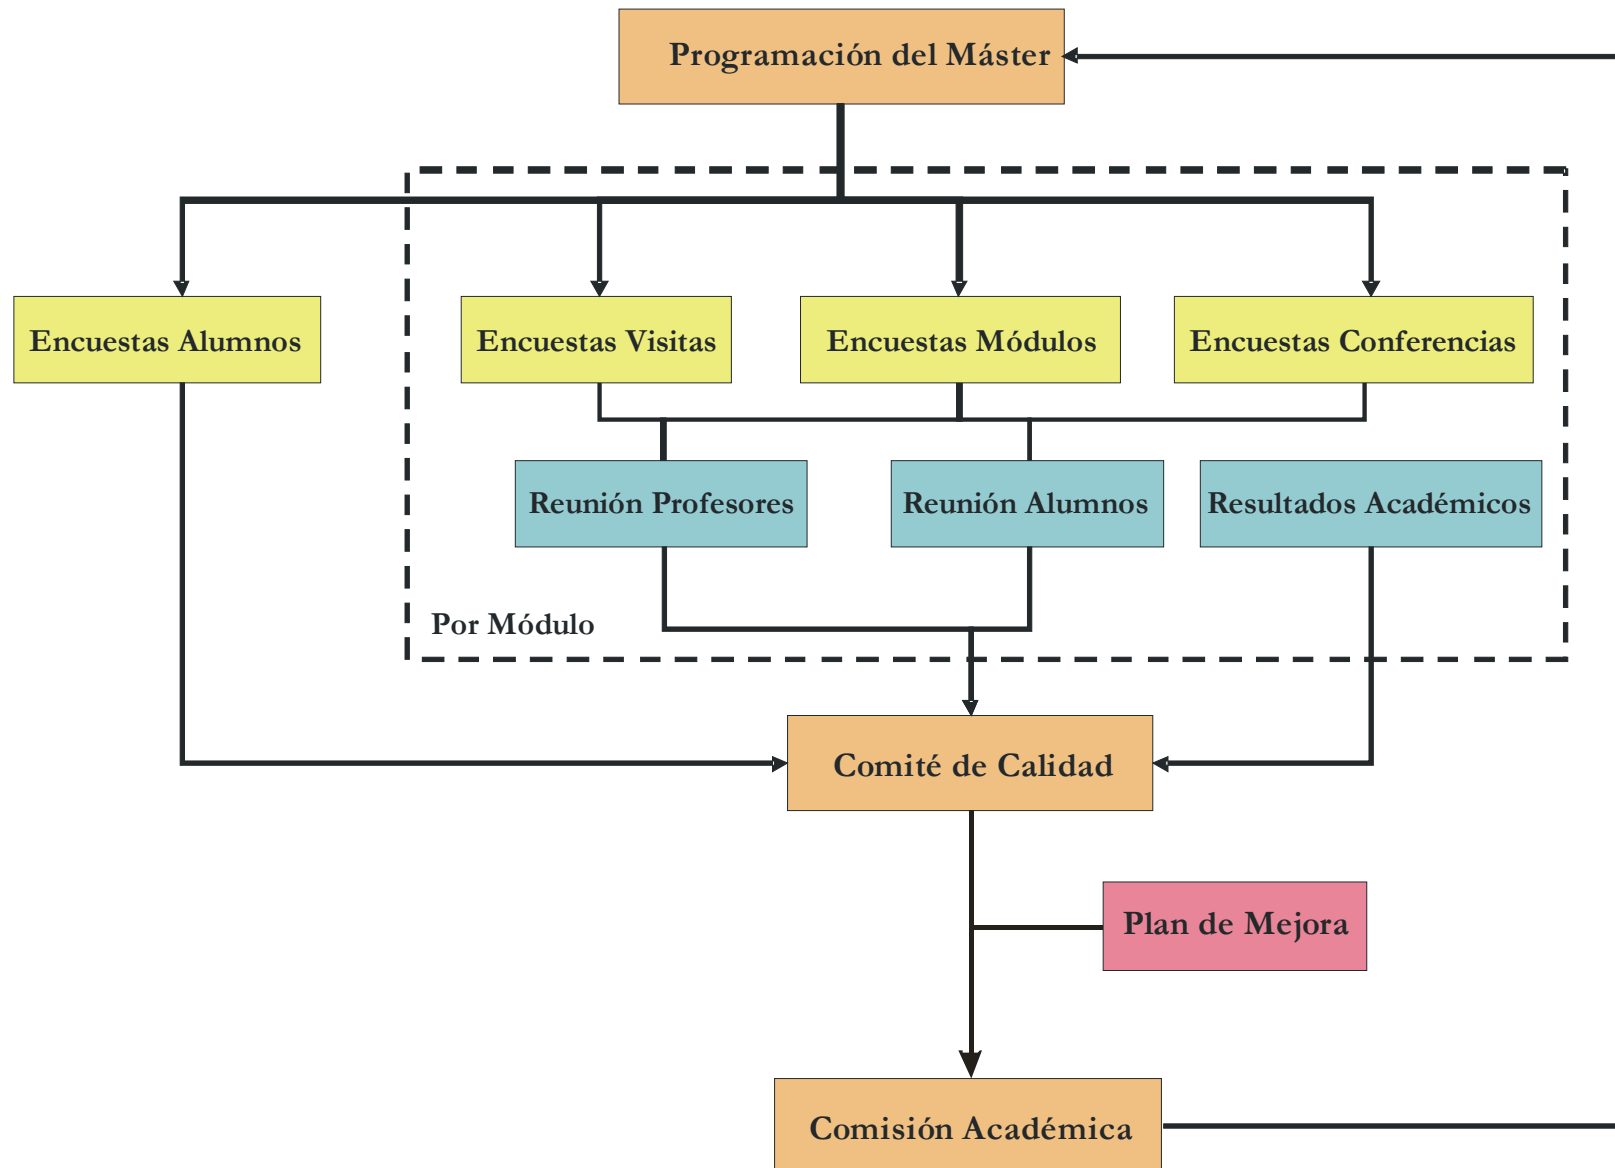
Programación del Máster

Encuestas Alumnos

Encuestas Visitas

Encuestas Módulos

Encuestas Conferencias

Reunión Profesores

Reunión Alumnos

Resultados Académicos

Por Módulo

Comité de Calidad

Plan de Mejora

Comisión Académica